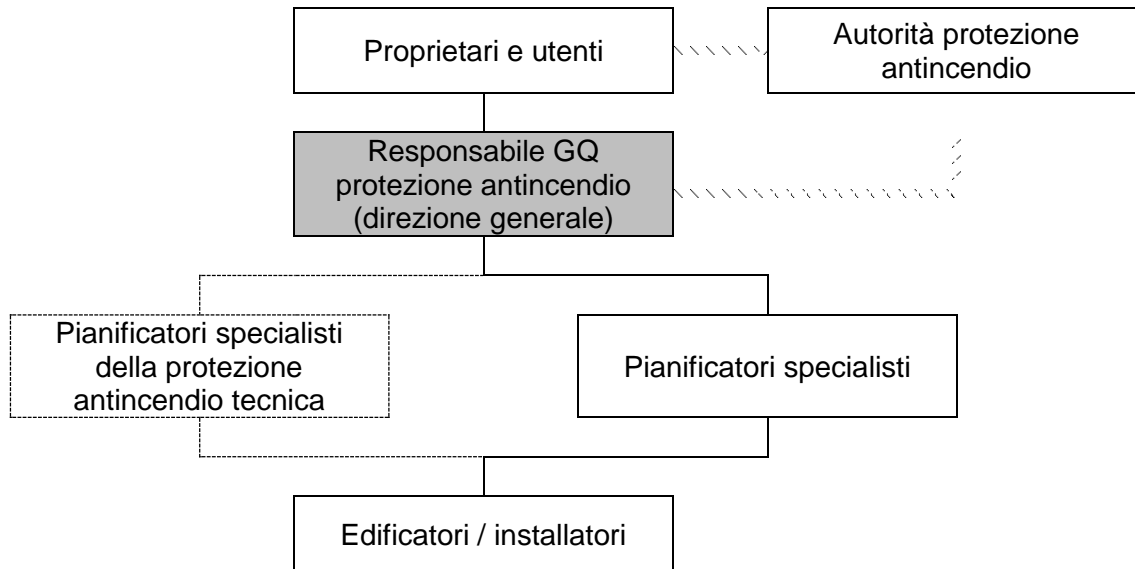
Proprietari e utenti

Autorità protezione antincendio

Responsabile GQ protezione antincendio (direzione generale)

Pianificatori specialisti della protezione antincendio tecnica

Pianificatori specialisti

Edificatori / installatori